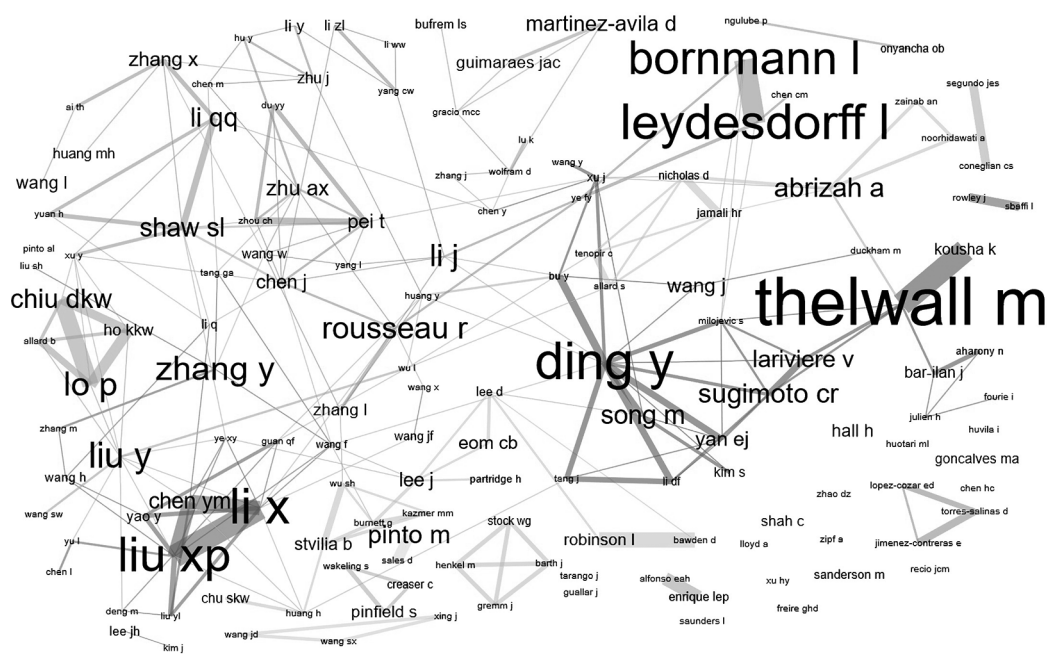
li y
li zl
bufrem ls
martinez-avila d
ngulube p
hu y
li ww
onyancha ob
zhang x
chen m
zhu j
guimaraes jac
bornmann l
yang cw
segundo jes
ai th
du yy
chen cm
zainab an
li qq
gracio mcc
leydesdorff l
lu k
noorhidawati a
huang mh
wang y
wolfram d
coneglian cs
zhang j
nicholas d
xu j
abrizah a
wang l
zhu ax
ye fy
chen y
jamali hr
rowley j
yuan h
zhou ch
sbaffi l
shaw sl
pei t
pinto sl
li j
tenopir c
kousha k
liu sh
xu y
wang w
tang ga
yang l
duckham m
chen j
bu y
allard s
wang j
chiu dkw
huang y
thelwall m
ho kkw
milojevic s
allard b
li q
rousseau r
ding y
aharony n
lariviere v
lo p
zhang y
wu l
bar-ilan j
wang x
sugimoto cr
lee d
fourie i
julien h
zhang l
song m
huvila i
zhang m
wang jf
eom cb
hall h
huotari ml
liu y
ye xy
guan qf
yan ej
wang h
wang f
goncalves ma
lee j
partridge h
kim s
tang j
li df
chen ym
wu sh
li x
zhao dz
lopez-cozar ed
chen hc
yao y
kazmer mm
wang sw
stock wg
burnett g
pinto m
shah c
torres-salinas d
robinson l
bawden d
yu l
stvilia b
zipf a
liu xp
sales d
jimenez-contreras e
chen l
wakeling s
henkel m
barth j
lloyd a
creaser c
tarango j
alfonso eah
sanderson m
recio jcm
guallar j
chu skw
xu hy
deng m
enrique lep
liu yl
huang h
pinfield s
gremm j
xing j
freire ghd
lee jh
wang jd
saunders l
kim j
wang sx